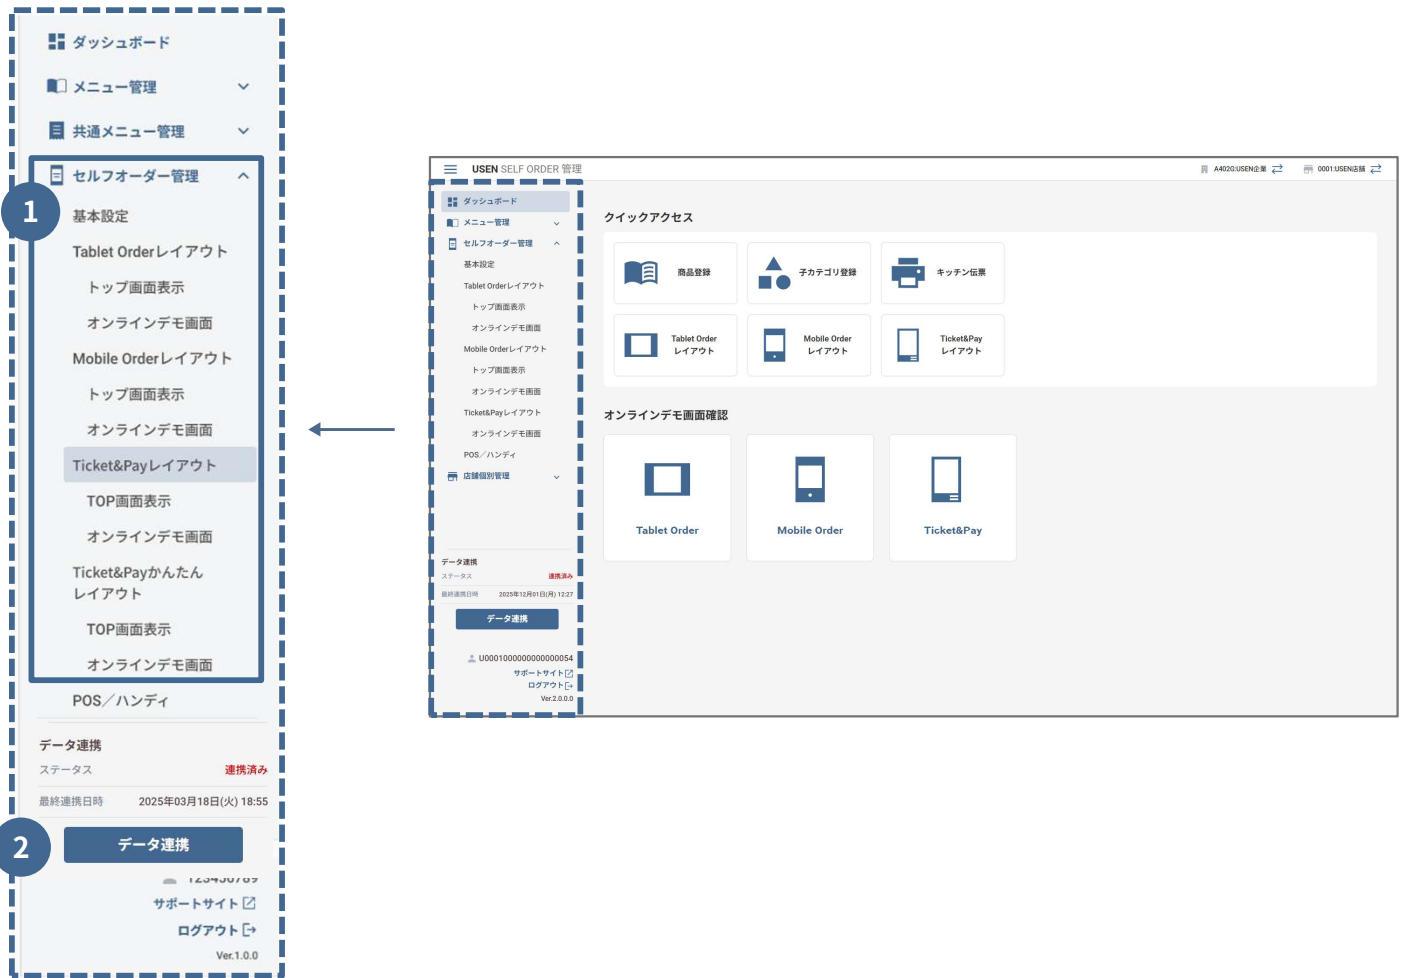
ダッシュボード
メニュー管理
共通メニュー管理
セルフオーダー管理
1
基本設定
Tablet Orderレイアウト
トップ画面表示
オンラインデモ画面
Mobile Orderレイアウト
トップ画面表示
オンラインデモ画面
Ticket&Payレイアウト
TOP画面表示
オンラインデモ画面
Ticket&Payかんたんレイアウト
TOP画面表示
オンラインデモ画面
POS／ハンディ
データ連携
ステータス 連携済み
最終連携日時 2025年03月18日(火) 18:55
2
データ連携
123456789
サポートサイト
ログアウト
Ver.1.0.0

USEN SELF ORDER 管理
A4020:USEN企業
0001:USEN店舗
ダッシュボード
メニュー管理
セルフオーダー管理
基本設定
Tablet Orderレイアウト
トップ画面表示
オンラインデモ画面
Mobile Orderレイアウト
トップ画面表示
オンラインデモ画面
Ticket&Payレイアウト
オンラインデモ画面
POS／ハンディ
店舗個別管理
データ連携
ステータス 連携済み
最終連携日時 2025年12月01日(月) 12:27
データ連携
U0001000000000000054
サポートサイト
ログアウト
Ver.2.0.0.0
クイックアクセス
商品登録
子カテゴリ登録
キッチン伝票
Tablet Order レイアウト
Mobile Order レイアウト
Ticket&Pay レイアウト
オンラインデモ画面確認
Tablet Order
Mobile Order
Ticket&Pay